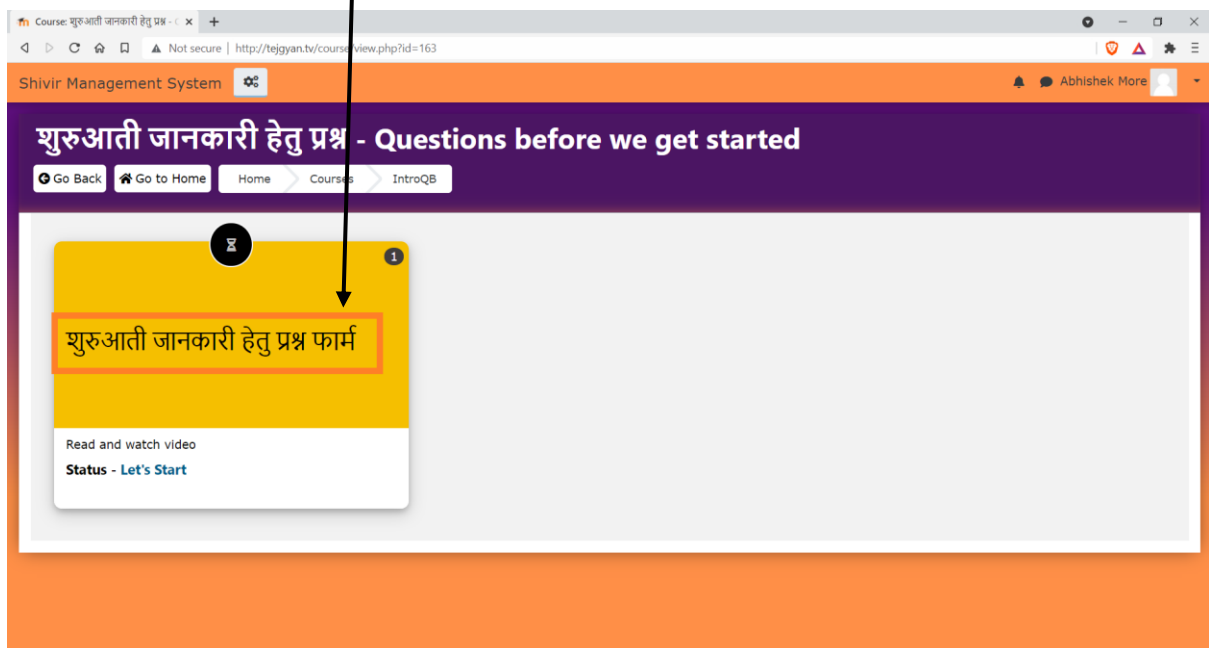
Course: शुरुआती जानकारी हेतु प्रश्न - C

Not secure | http://tejgyan.tv/course/view.php?id=163

Shivir Management System

Abhishek More

शुरुआती जानकारी हेतु प्रश्न - Questions before we get started

Go Back
Go to Home
Home
Courses
IntroQB

1

शुरुआती जानकारी हेतु प्रश्न फार्म

Read and watch video

Status - Let's Start